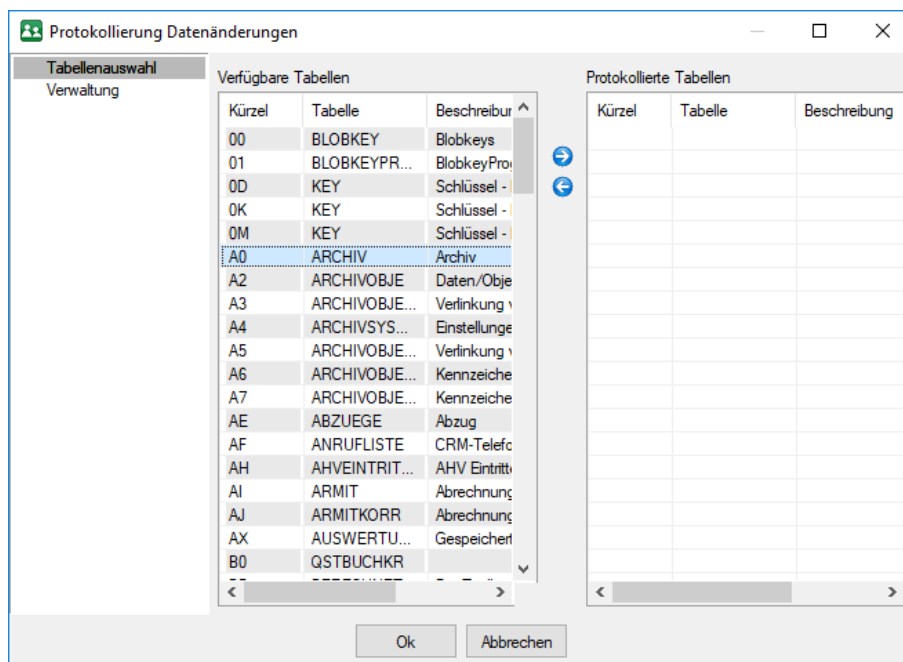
Protokollierung Datenänderungen

Tabellenauswahl
Verwaltung

Verfügbare Tabellen

| Kürzel | Tabelle | Beschreibur |
|---|---|---|
| 00 | BLOBKEY | Blobkeys |
| 01 | BLOBKEYPR... | BlobkeyProg |
| 0D | KEY | Schlüssel - |
| 0K | KEY | Schlüssel - |
| 0M | KEY | Schlüssel - |
| A0 | ARCHIV | Archiv |
| A2 | ARCHIVOBJE | Daten/Obje |
| A3 | ARCHIVOBJE... | Verlinkung v |
| A4 | ARCHIVSYS... | Einstellunge |
| A5 | ARCHIVOBJE... | Verlinkung v |
| A6 | ARCHIVOBJE... | Kennzeiche |
| A7 | ARCHIVOBJE... | Kennzeiche |
| AE | ABZUEGE | Abzug |
| AF | ANRUFLISTE | CRM-Telefo |
| AH | AHVEINTRIT... | AHV Eintritt |
| AI | ARMIT | Abrechnung |
| AJ | ARMITKORR | Abrechnung |
| AX | AUSWERTU... | Gespeichert |
| B0 | QSTBUCHKR | |

Protokollierte Tabellen

| Kürzel | Tabelle | Beschreibung |
|---|---|---|

Ok
Abbrechen